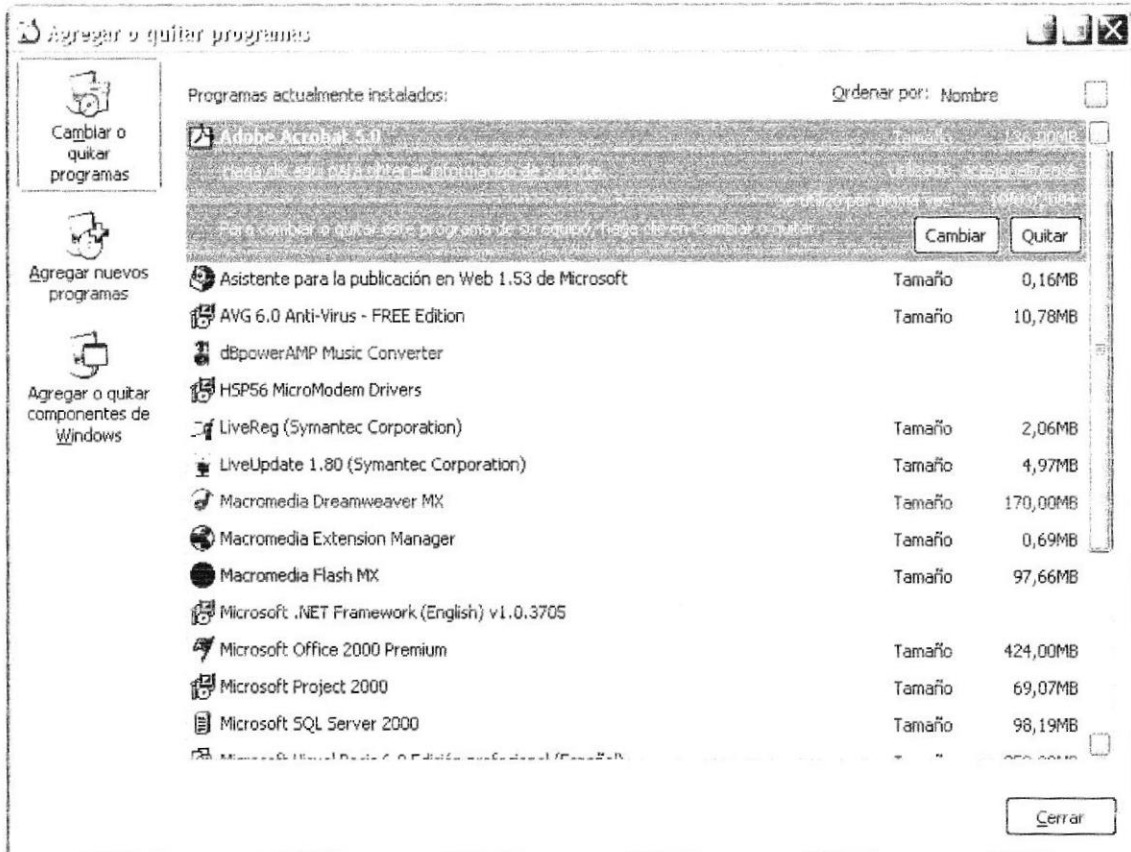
Agregar o quitar programas

Cambiar o quitar programas

Agregar nuevos programas

Agregar o quitar componentes de Windows

Programas actualmente instalados:

Ordenar por: Nombre

Adobe Acrobat 5.0 Tamaño 126,00MB

Haga clic aquí para obtener información de soporte. Utilizado ocasionalmente

Se utilizó por última vez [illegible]

Para cambiar o quitar este programa de su equipo, haga clic en Cambiar o quitar.

Cambiar Quitar

| | | |
|---|---|---|
| Asistente para la publicación en Web 1.53 de Microsoft | Tamaño | 0,16MB |
| AVG 6.0 Anti-Virus - FREE Edition | Tamaño | 10,78MB |
| dBpowerAMP Music Converter | | |
| HSP56 MicroModem Drivers | | |
| LiveReg (Symantec Corporation) | Tamaño | 2,06MB |
| LiveUpdate 1.80 (Symantec Corporation) | Tamaño | 4,97MB |
| Macromedia Dreamweaver MX | Tamaño | 170,00MB |
| Macromedia Extension Manager | Tamaño | 0,69MB |
| Macromedia Flash MX | Tamaño | 97,66MB |
| Microsoft .NET Framework (English) v1.0.3705 | | |
| Microsoft Office 2000 Premium | Tamaño | 424,00MB |
| Microsoft Project 2000 | Tamaño | 69,07MB |
| Microsoft SQL Server 2000 | Tamaño | 98,19MB |
| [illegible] | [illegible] | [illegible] |

Cerrar